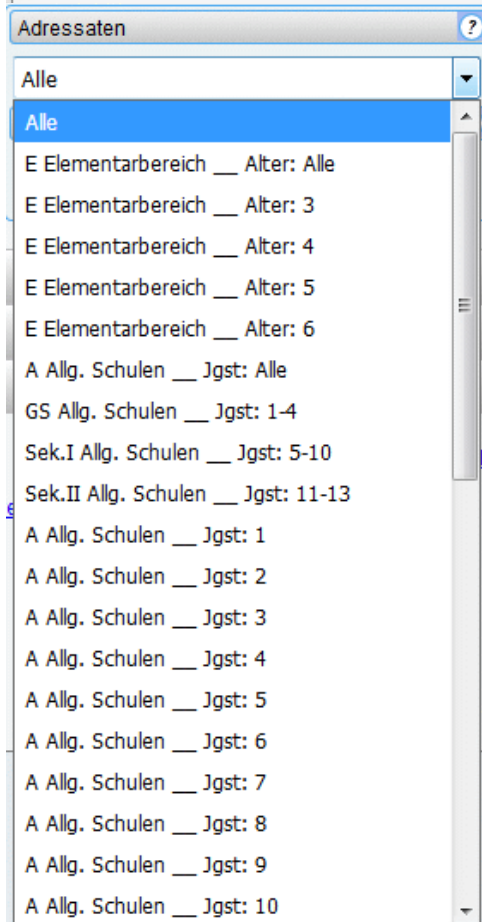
Adressaten
?
Alle
Alle
E Elementarbereich __ Alter: Alle
E Elementarbereich __ Alter: 3
E Elementarbereich __ Alter: 4
E Elementarbereich __ Alter: 5
E Elementarbereich __ Alter: 6
A Allg. Schulen __ Jgst: Alle
GS Allg. Schulen __ Jgst: 1-4
Sek.I Allg. Schulen __ Jgst: 5-10
Sek.II Allg. Schulen __ Jgst: 11-13
A Allg. Schulen __ Jgst: 1
A Allg. Schulen __ Jgst: 2
A Allg. Schulen __ Jgst: 3
A Allg. Schulen __ Jgst: 4
A Allg. Schulen __ Jgst: 5
A Allg. Schulen __ Jgst: 6
A Allg. Schulen __ Jgst: 7
A Allg. Schulen __ Jgst: 8
A Allg. Schulen __ Jgst: 9
A Allg. Schulen __ Jgst: 10